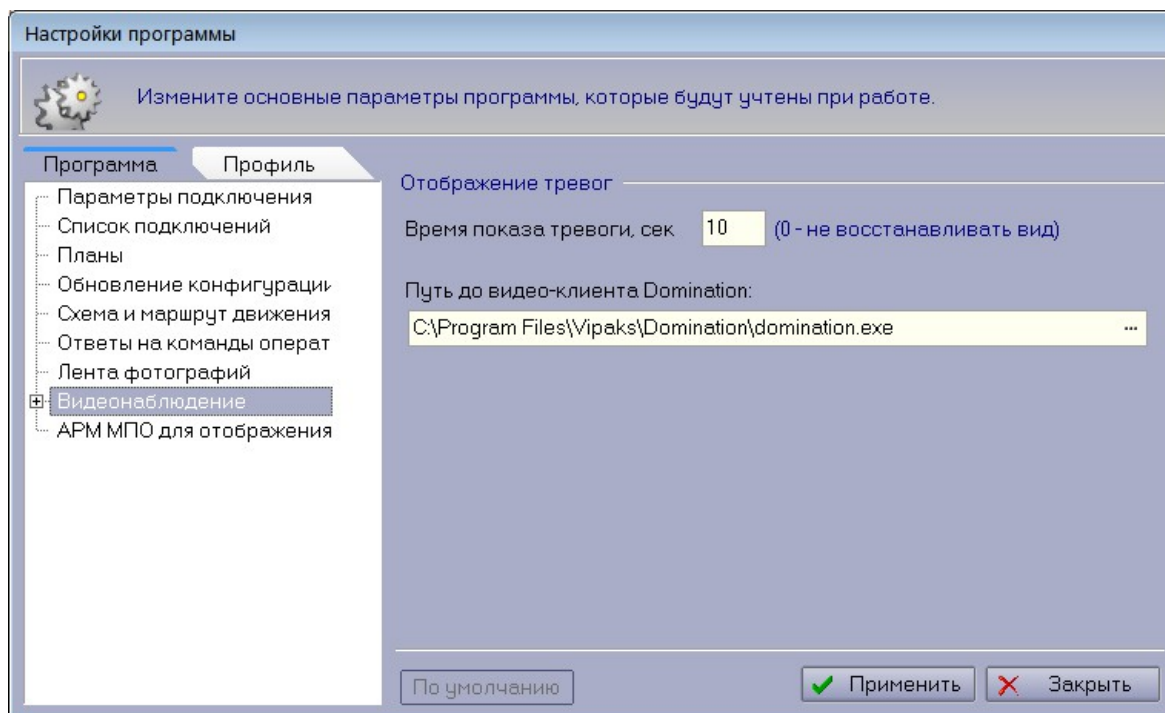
Настройки программы

Измените основные параметры программы, которые будут учтены при работе.

Программа | Профиль

Параметры подключения
Список подключений
Планы
Обновление конфигурации
Схема и маршрут движения
Ответы на команды операт
Лента фотографий
Видеонаблюдение
АРМ МПО для отображения

Отображение тревог

Время показа тревоги, сек 10 (0 - не восстанавливать вид)

Путь до видео-клиента Domination:
C:\Program Files\Vipaks\Domination\domination.exe ...

По умолчанию

Применить

Закрыть